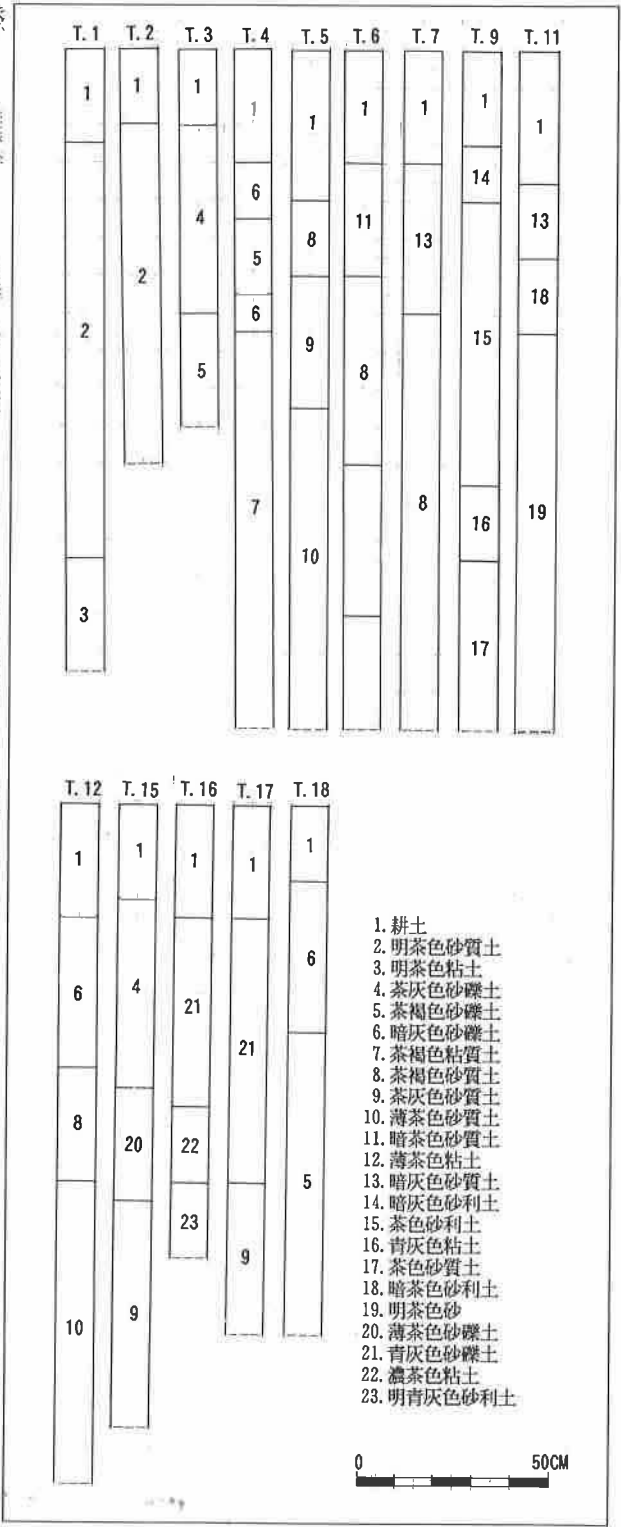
T. 1
1
2
3

T. 2
1
2

T. 3
1
4
5

T. 4
1
6
5
6
7

T. 5
1
8
9
10

T. 6
1
11
8

T. 7
1
13
8

T. 9
1
14
15
16
17

T. 11
1
13
18
19

T. 12
1
6
8
10

T. 15
1
4
20
9

T. 16
1
21
22
23

T. 17
1
21
9

T. 18
1
6
5

1. 耕土
2. 明茶色砂質土
3. 明茶色粘土
4. 茶灰色砂礫土
5. 茶褐色砂礫土
6. 暗灰色砂礫土
7. 茶褐色粘質土
8. 茶褐色砂質土
9. 茶灰色砂質土
10. 薄茶色砂質土
11. 暗茶色砂質土
12. 薄茶色粘土
13. 暗灰色砂質土
14. 暗灰色砂利土
15. 茶色砂利土
16. 青灰色粘土
17. 茶色砂質土
18. 暗茶色砂利土
19. 明茶色砂
20. 薄茶色砂礫土
21. 青灰色砂礫土
22. 濃茶色粘土
23. 明青灰色砂利土

0
50CM